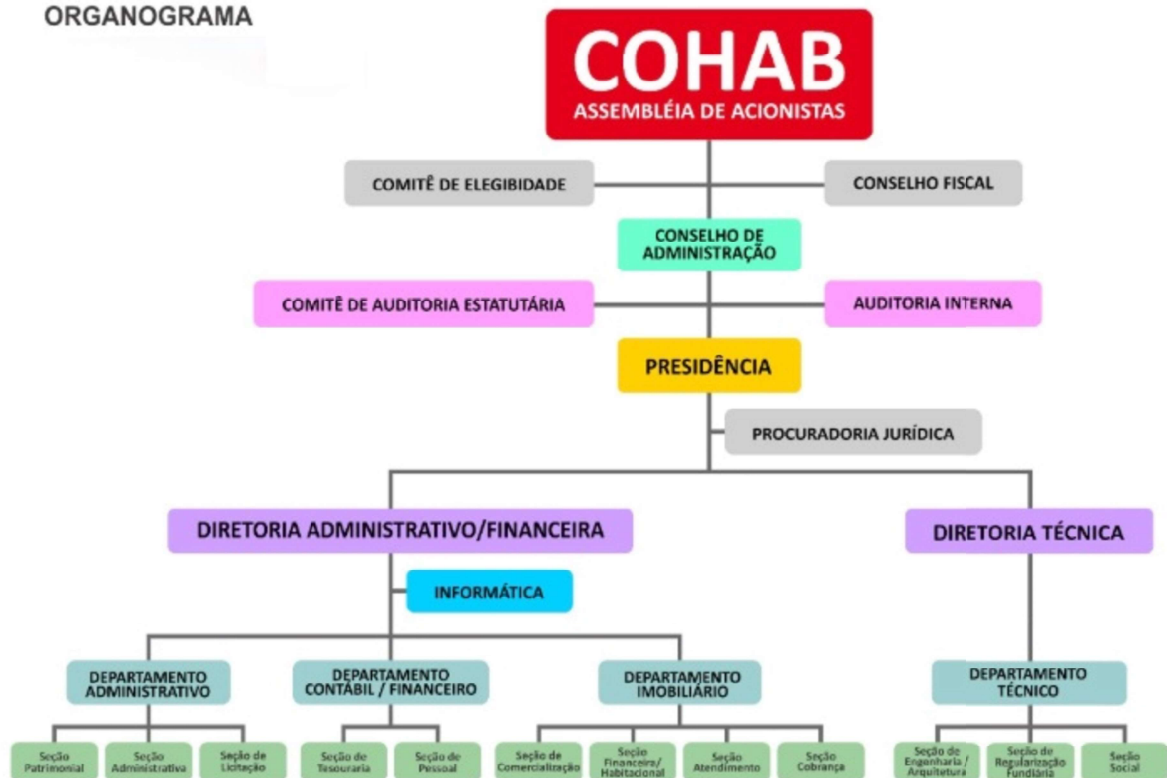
ORGANOGRAMA

COHAB
ASSEMBLÉIA DE ACIONISTAS

COMITÊ DE ELEGIBIDADE

CONSELHO FISCAL

CONSELHO DE ADMINISTRAÇÃO

COMITÊ DE AUDITORIA ESTATUTÁRIA

AUDITORIA INTERNA

PRESIDÊNCIA

PROCURADORIA JURÍDICA

DIRETORIA ADMINISTRATIVO/FINANCEIRA

DIRETORIA TÉCNICA

INFORMÁTICA

DEPARTAMENTO ADMINISTRATIVO

DEPARTAMENTO CONTÁBIL / FINANCEIRO

DEPARTAMENTO IMOBILIÁRIO

DEPARTAMENTO TÉCNICO

Seção Patrimonial

Seção Administrativa

Seção de Licitação

Seção de Tesouraria

Seção de Pessoal

Seção de Comercialização

Seção Financeira/ Habitacional

Seção Atendimento

Seção Cobrança

Seção de Engenharia / Arquitetura

Seção de Regularização Fundiária

Seção Social